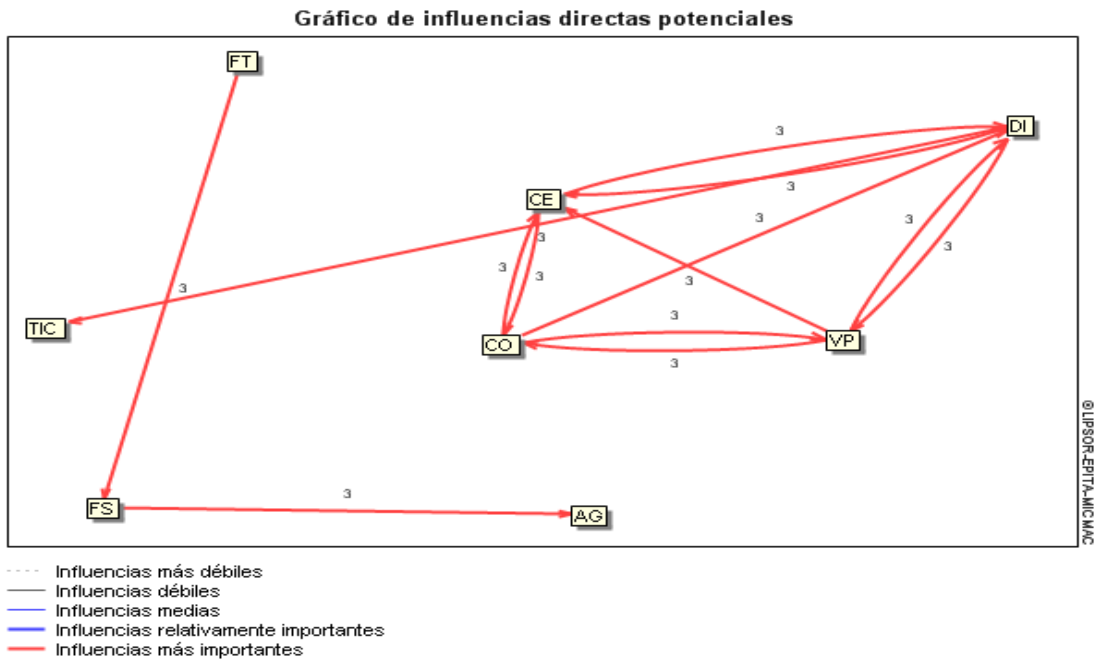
Gráfico de influencias directas potenciales

FT

DI

3

3

CE

3

3

3

3

3

3

TIC

3

CO

3

VP

3

FS

3

AG

©LIPSOR-EPITA-MICMAC

Influencias más débiles
Influencias débiles
Influencias medias
Influencias relativamente importantes
Influencias más importantes